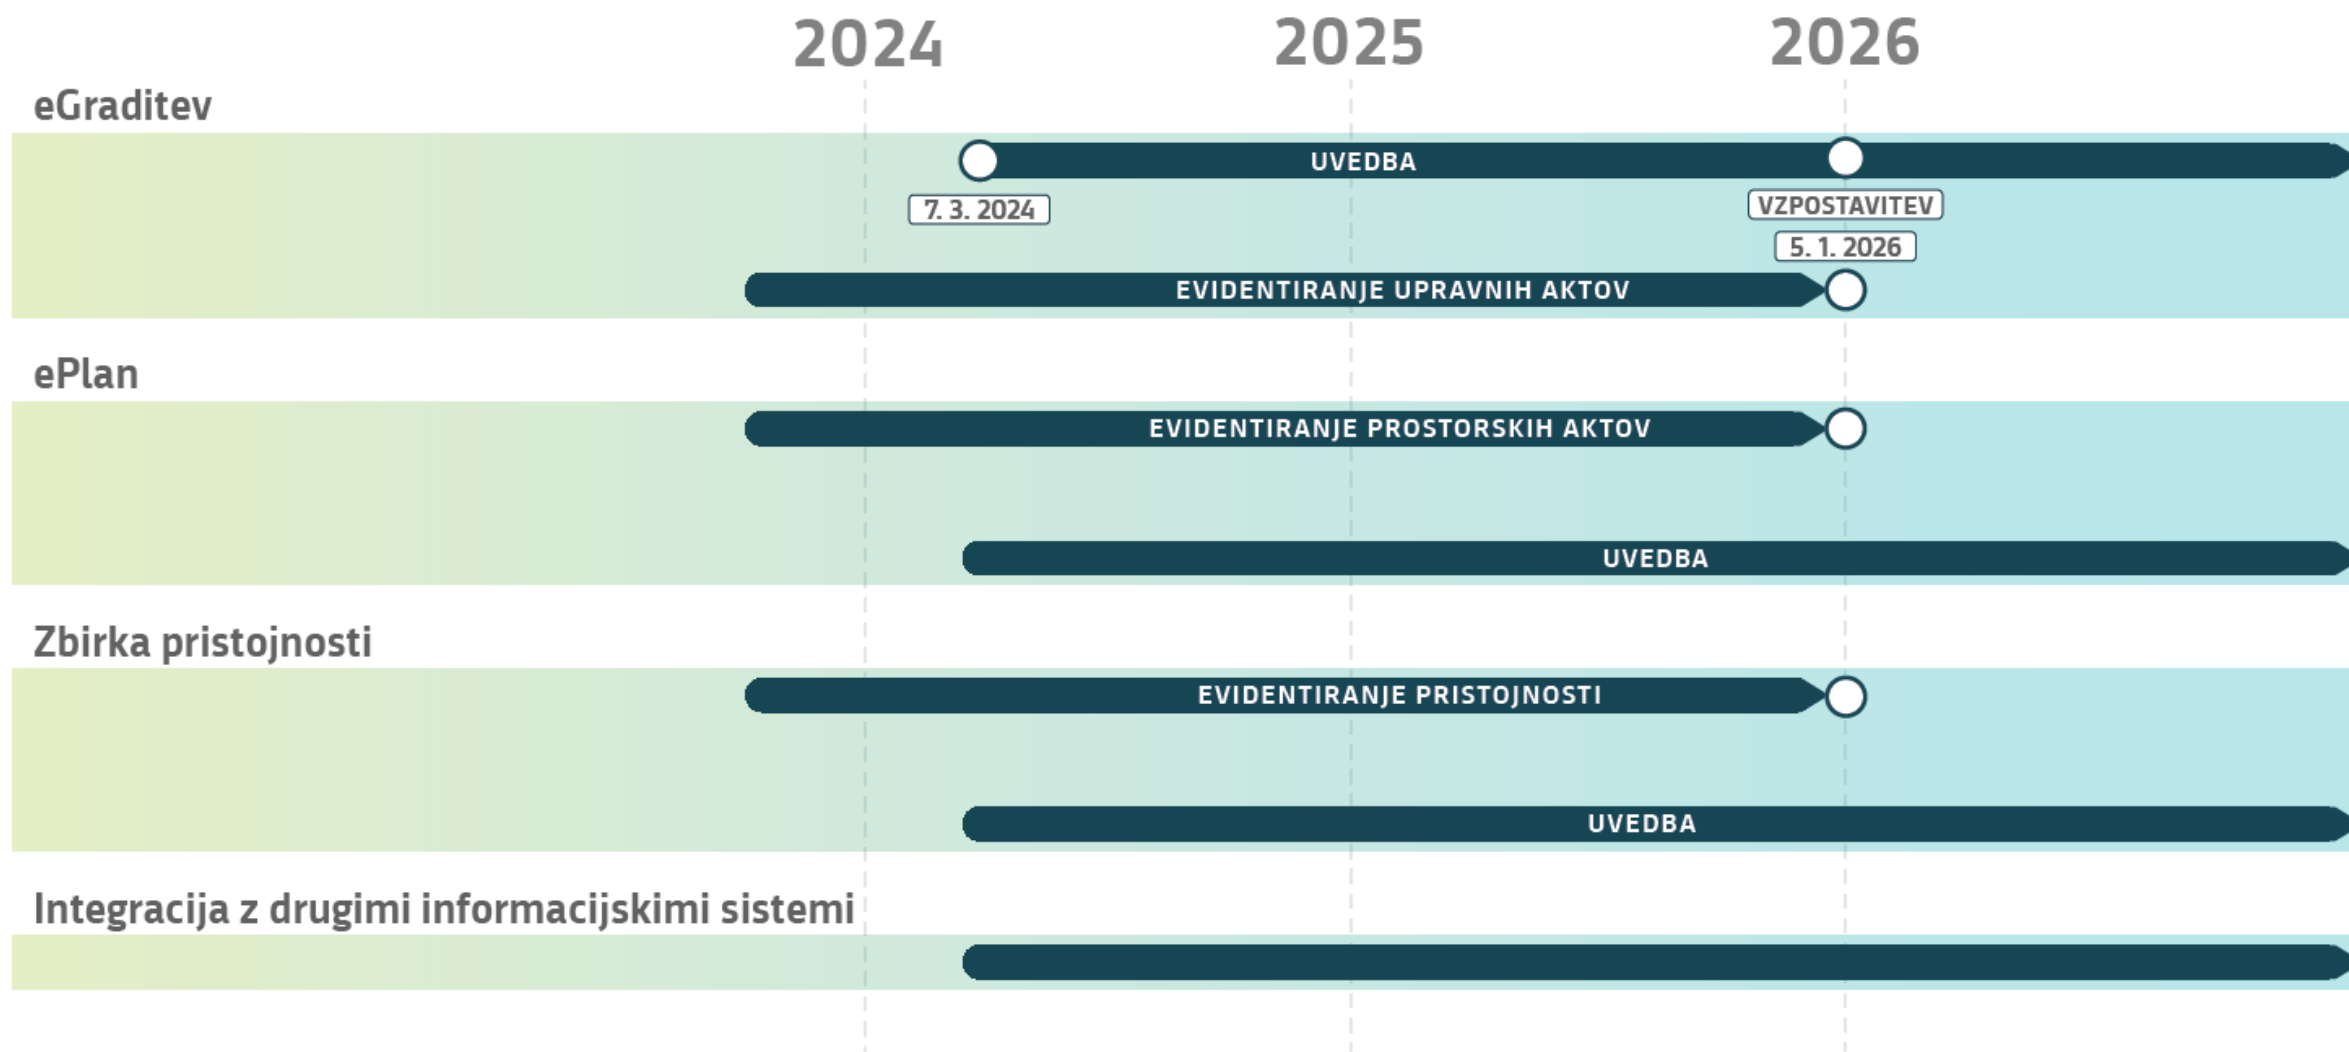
2024 2025 2026

eGraditev

UVEDBA

7. 3. 2024

VZPOSTAVITEV

5. 1. 2026

EVIDENTIRANJE UPRAVNIH AKTOV

ePlan

EVIDENTIRANJE PROSTORSKIH AKTOV

UVEDBA

Zbirka pristojnosti

EVIDENTIRANJE PRISTOJNOSTI

UVEDBA

Integracija z drugimi informacijskimi sistemi